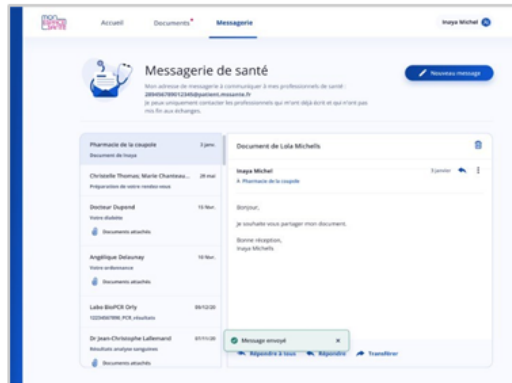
MON ESPACE SANTÉ

Accueil

Documents

Messagerie

Inaya Michel

Messagerie de santé

Mon adresse de messagerie à communiquer à mes professionnels de santé : 2894567890123456@patient.mssante.fr
Je peux uniquement contacter les professionnels qui m'ont déjà écrit et qui n'ont pas mis fin aux échanges.

Nouveau message

Pharmacie de la coupole
3 janv.
Document de Inaya

Christelle Thomas; Marie Chanteau...
28 mai
Préparation de votre rendez-vous

Docteur Dupond
13 févr.
Votre diabète
Documents attachés

Angélique Delaunay
10 févr.
Votre ordonnance
Documents attachés

Labo BioPCR Orly
06/12/20
1223456789, PCR, résultats

Dr Jean-Christophe Lallemand
07/11/20
Résultats analyse sanguines
Documents attachés

Document de Lola Michells

Inaya Michel
3 janvier
À: Pharmacie de la coupole

Bonjour,

Je souhaite vous partager mon document.

Bonne réception,
Inaya Michells

Message envoyé

Répondre à tous

Répondre

Transférer